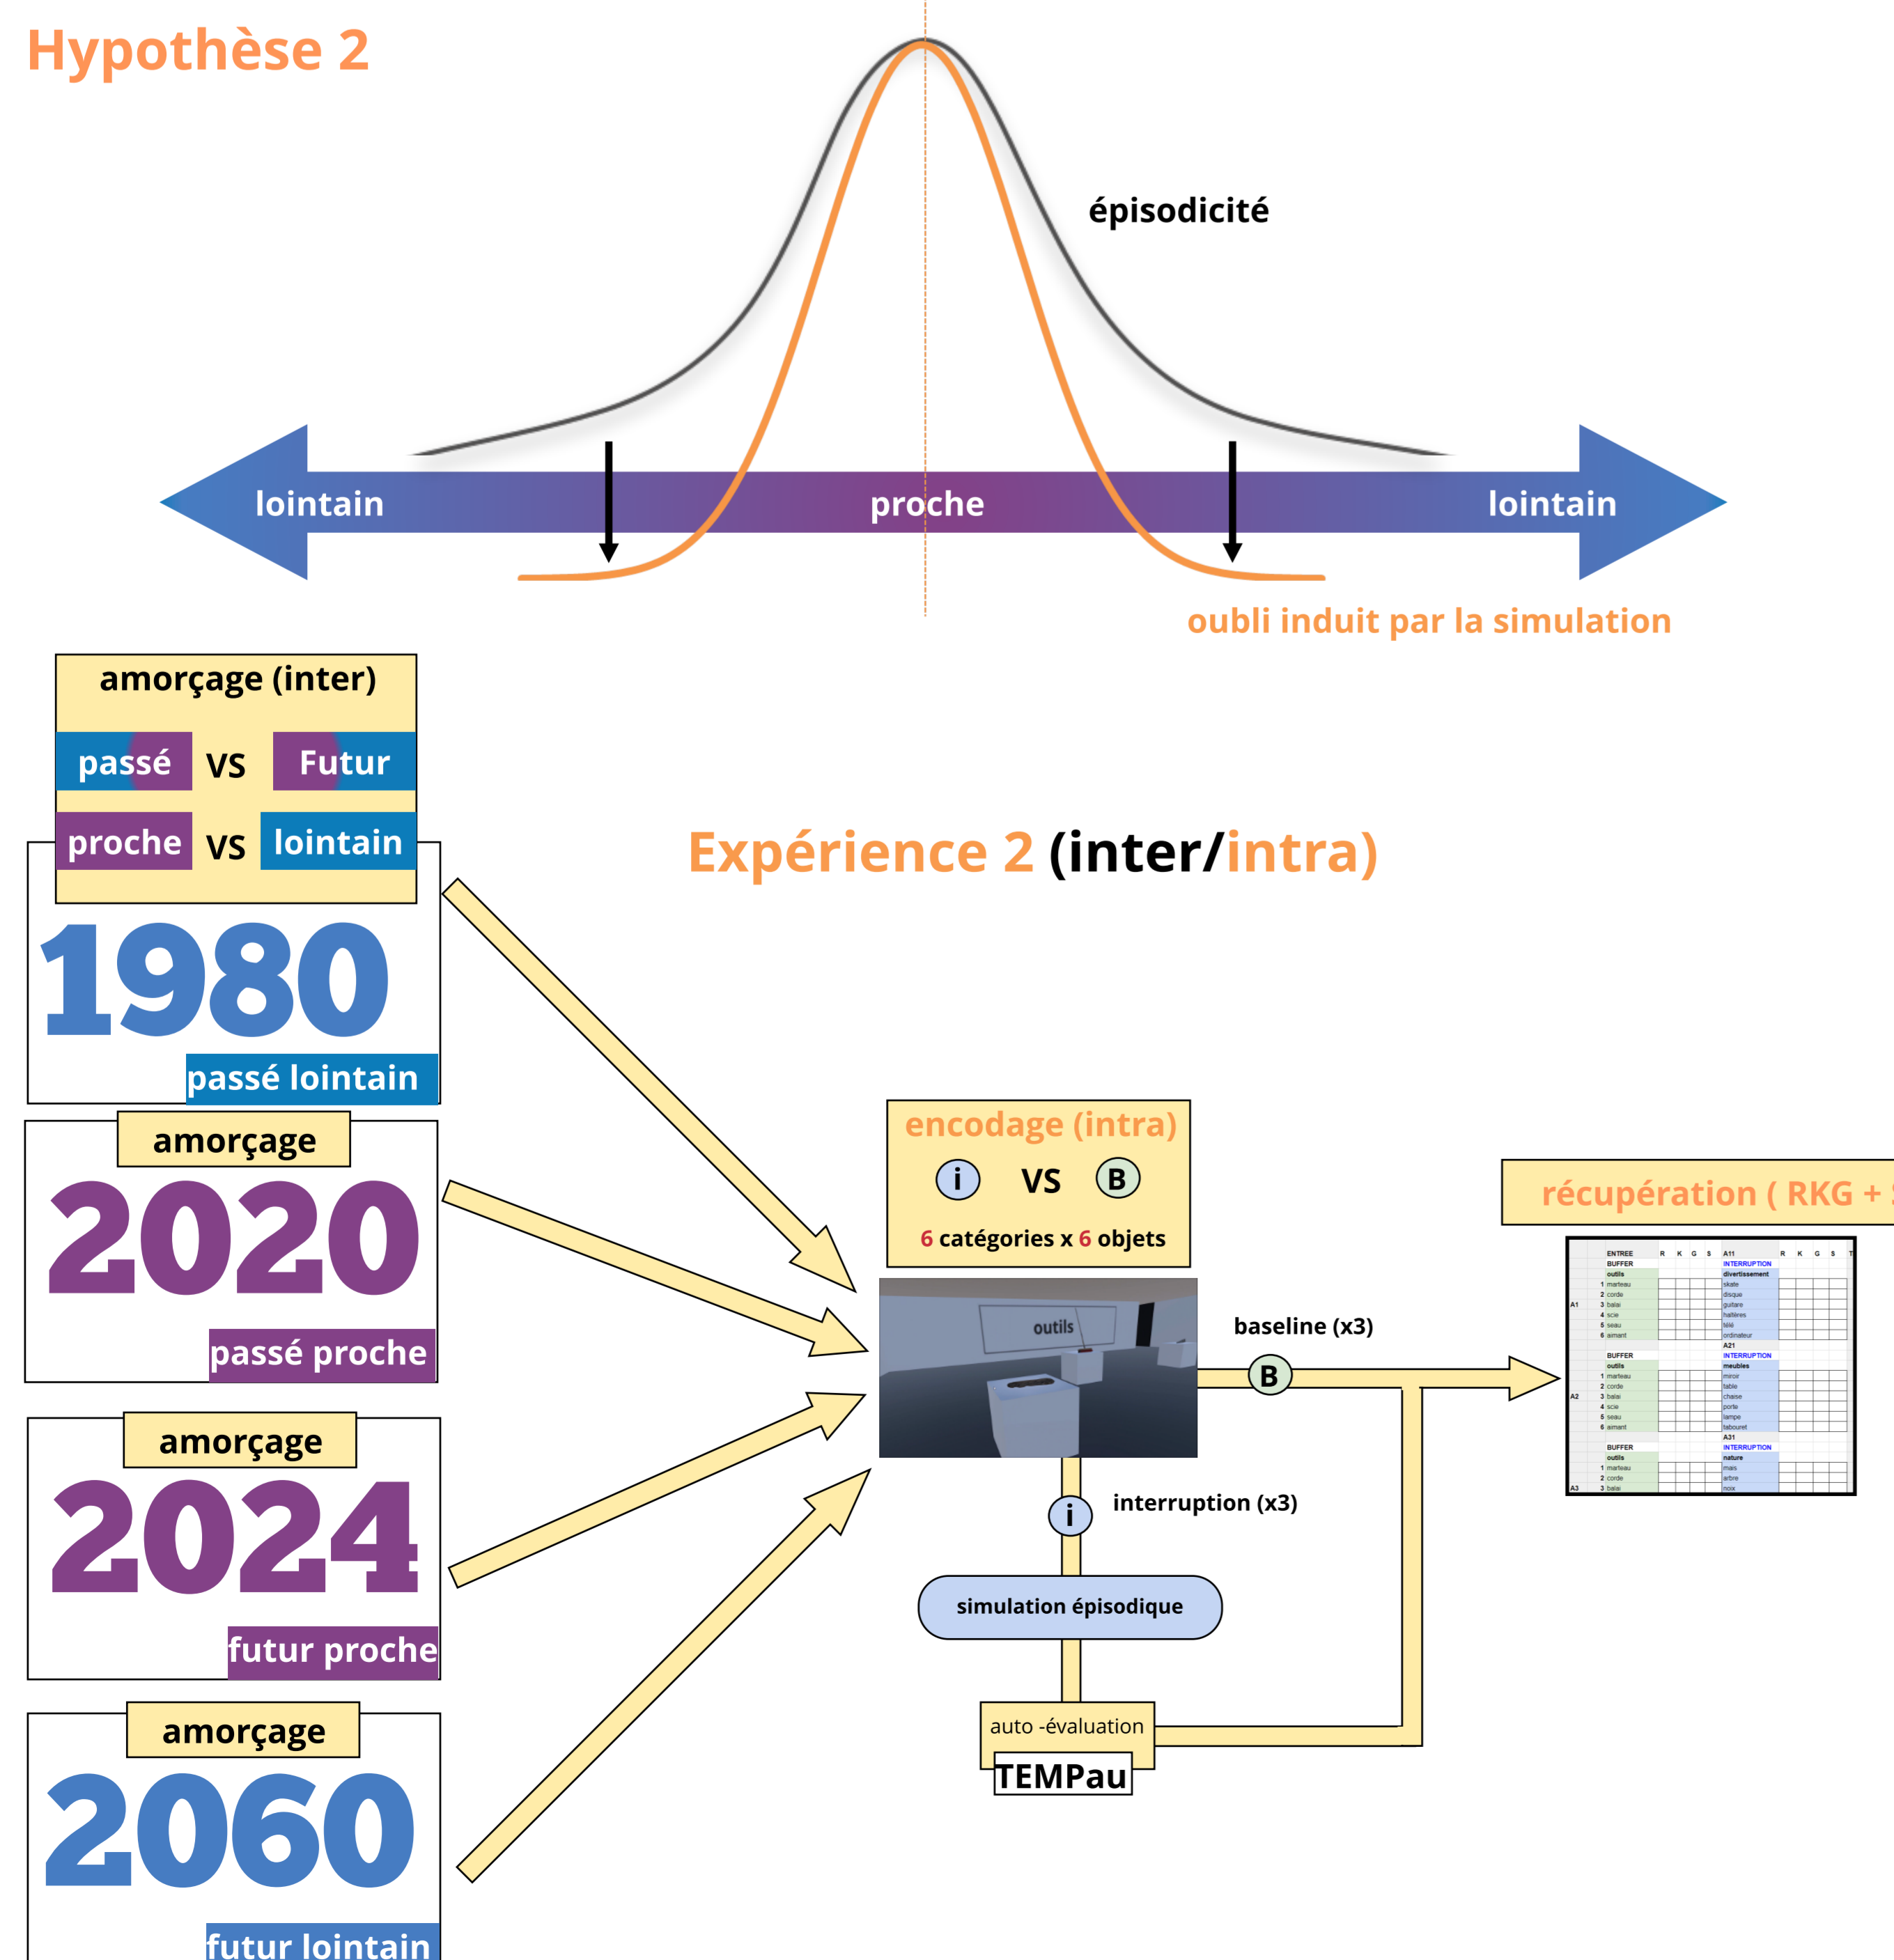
Hypothèse 2

épisodicité

lointain proche lointain

oubli induit par la simulation

amorçage (inter)

passé VS Futur

proche VS lointain

1980

passé lointain

Expérience 2 (inter/intra)

amorçage

2020

passé proche

amorçage

2024

futur proche

amorçage

2060

futur lointain

encodage (intra)

i VS B

6 catégories x 6 objets

outils

baseline (x3)

B

récupération ( RKG + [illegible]

interruption (x3)

i

simulation épisodique

auto -évaluation

TEMPau